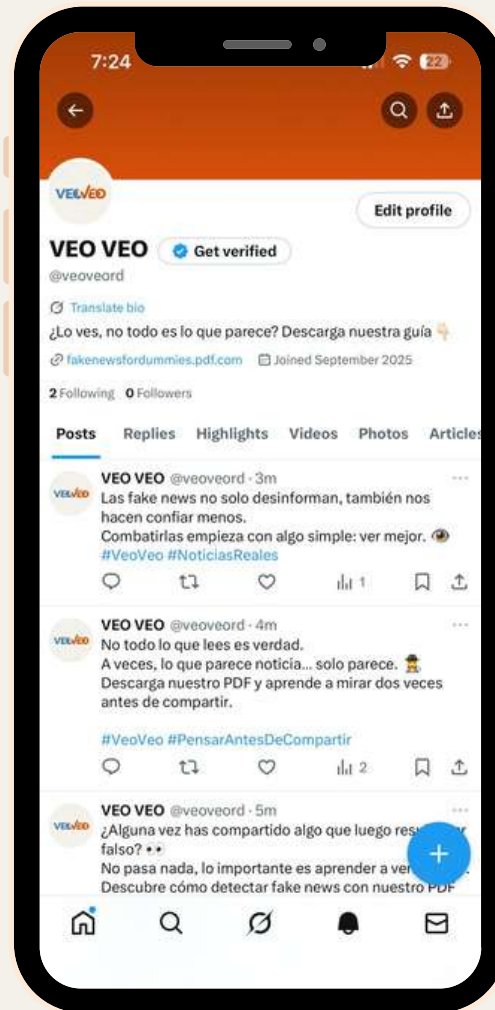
7:24

22

VEOVEO

Edit profile

VEO VEO Get verified

@veoveord

Translate bio

¿Lo ves, no todo es lo que parece? Descarga nuestra guía

fakenewsfordummies.pdf.com Joined September 2025

2 Following 0 Followers

Posts Replies Highlights Videos Photos Articles

VEO VEO @veoveord · 3m
Las fake news no solo desinforman, también nos hacen confiar menos.
Combatirlas empieza con algo simple: ver mejor.
#VeoVeo #NoticiasReales

1

VEO VEO @veoveord · 4m
No todo lo que lees es verdad.
A veces, lo que parece noticia… solo parece.
Descarga nuestro PDF y aprende a mirar dos veces antes de compartir.

#VeoVeo #PensarAntesDeCompartir

2

VEO VEO @veoveord · 5m
¿Alguna vez has compartido algo que luego res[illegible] falso?
No pasa nada, lo importante es aprender a ve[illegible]
Descubre cómo detectar fake news con nuestro PDF